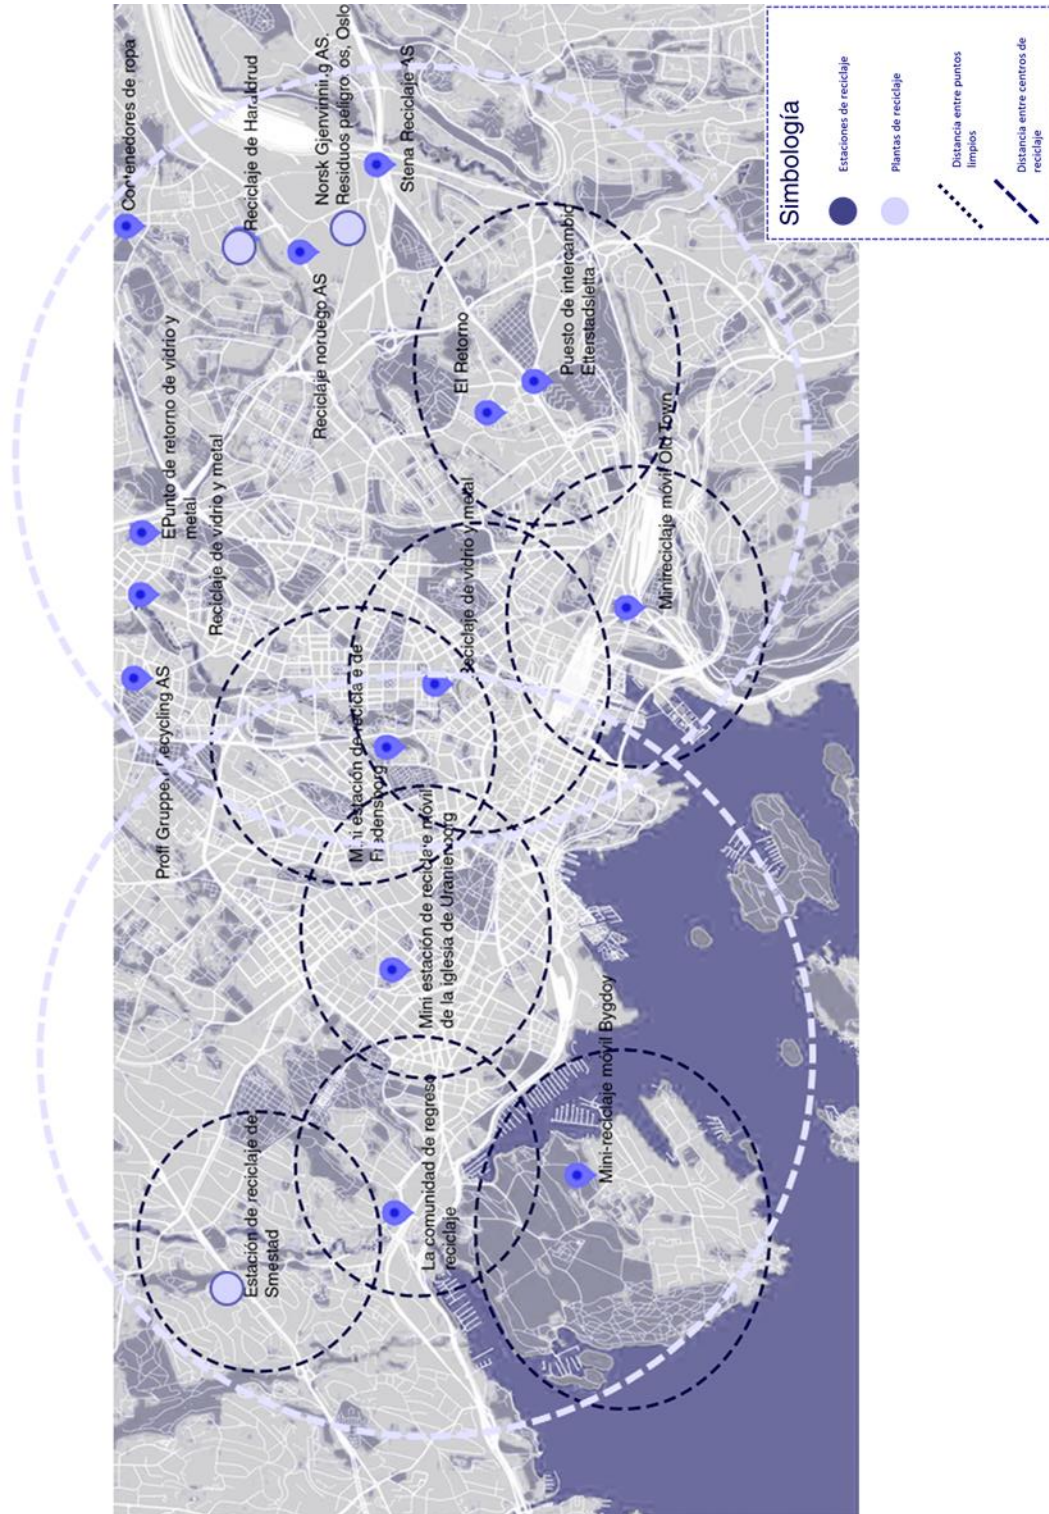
Simbología

Estaciones de reciclaje

Plantas de reciclaje

Distancia entre puntos limpios

Distancia entre centros de reciclaje

Contenedores de ropa

Reciclaje de Haraldrud

Norsk Gjenvinning AS. Residuos peligrosos, Oslo

Stena Reciclaje AS

Reciclaje noruego AS

Puesto de intercambio Etterstadsletta

El Retorno

EPunto de retorno de vidrio y metal

Reciclaje de vidrio y metal

Minireciclaje móvil Old Town

Reciclaje de vidrio y metal

Proff Gruppen Recycling AS

Mini estación de reciclaje de Frydenborg

Mini estación de reciclaje móvil de la iglesia de Uranienborg

Mini-reciclaje móvil Bygdoy

Estación de reciclaje de Smestad

La comunidad de regreso reciclaje